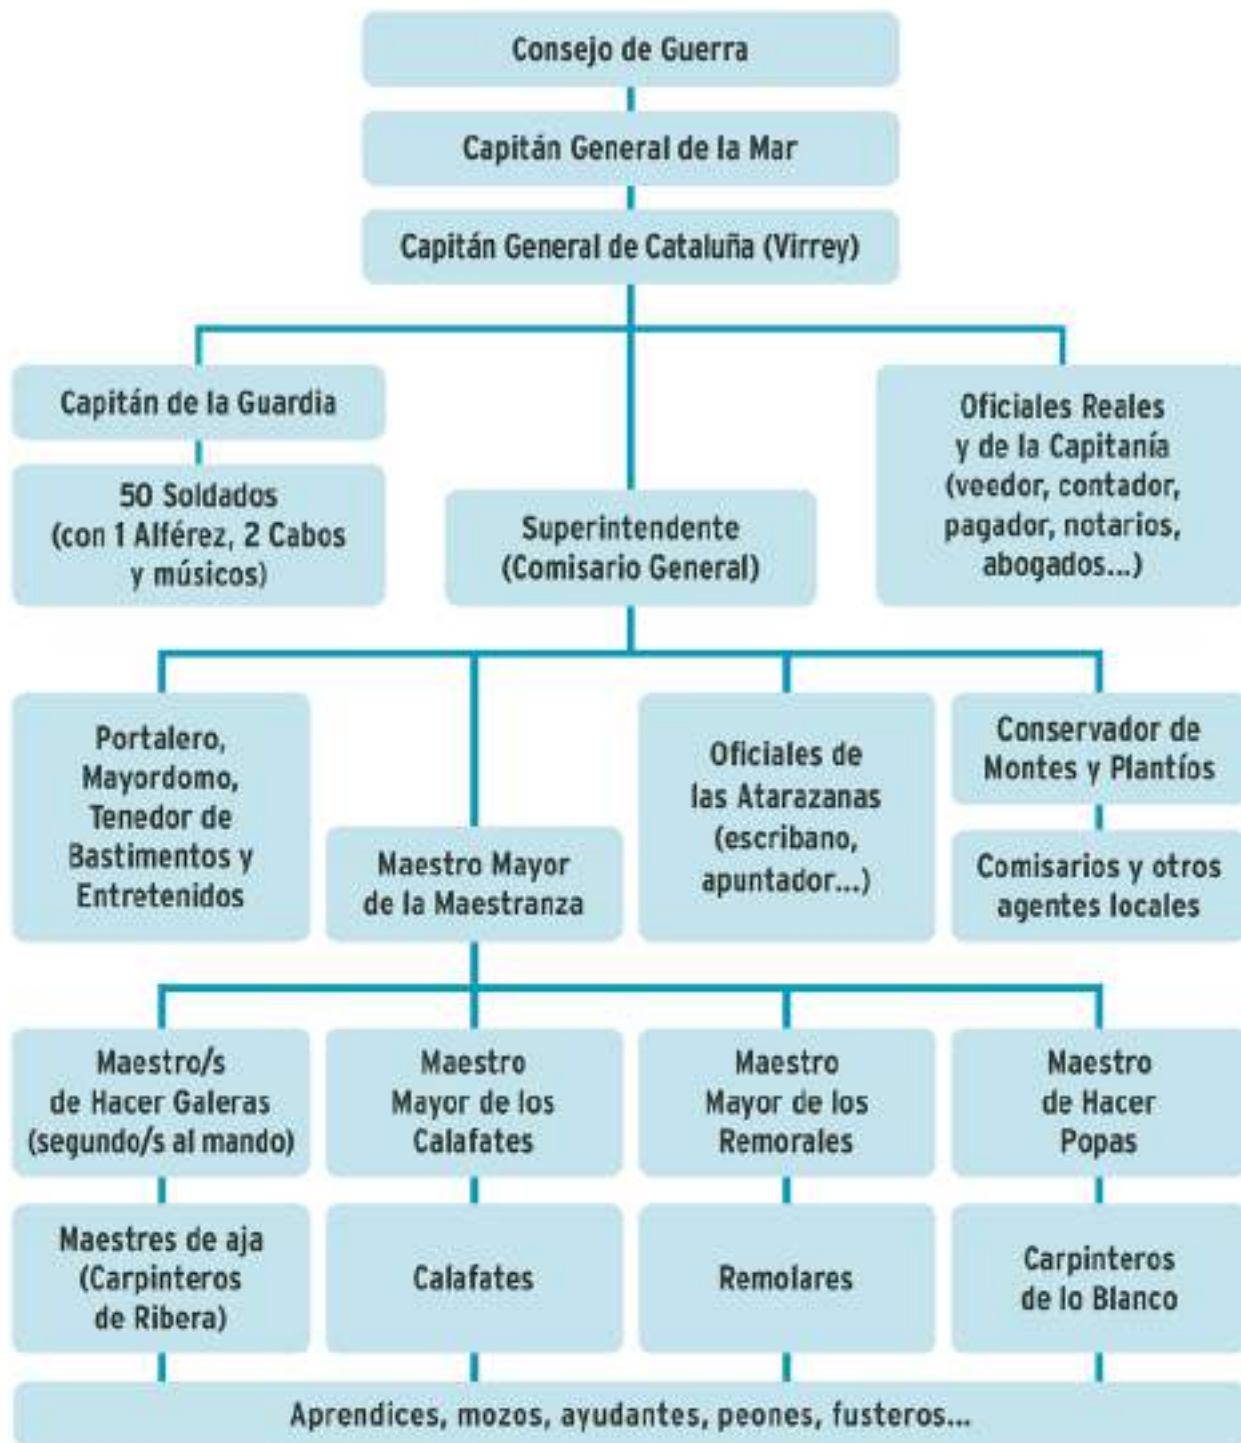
Consejo de Guerra

Capitán General de la Mar

Capitán General de Cataluña (Virrey)

Capitán de la Guardia

50 Soldados (con 1 Alférez, 2 Cabos y músicos)

Superintendente (Comisario General)

Oficiales Reales y de la Capitanía (veedor, contador, pagador, notarios, abogados...)

Portalero, Mayordomo, Tenedor de Bastimentos y Entretenidos

Maestro Mayor de la Maestranza

Oficiales de las Atarazanas (escribano, apuntador...)

Conservador de Montes y Plantíos

Comisarios y otros agentes locales

Maestro/s de Hacer Galeras (segundo/s al mando)

Maestro Mayor de los Calafates

Maestro Mayor de los Remorales

Maestro de Hacer Popas

Maestres de aja (Carpinteros de Ribera)

Calafates

Remolares

Carpinteros de lo Blanco

Aprendices, mozos, ayudantes, peones, fusteros...